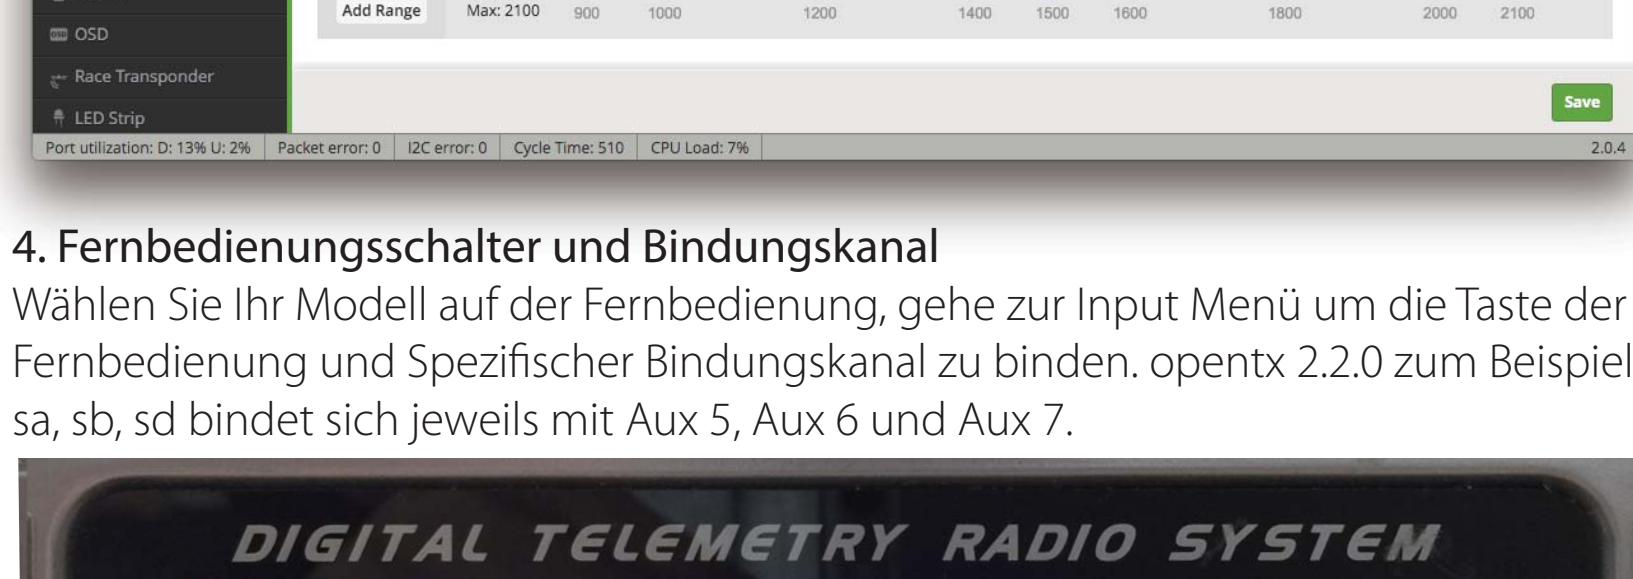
Add Range
Max: 2100
900
1000
1200
1400
1500
1600
1800
2000
2100

OSD
Race Transponder
LED Strip

Save

Port utilization: D: 13% U: 2% | Packet error: 0 | I2C error: 0 | Cycle Time: 510 | CPU Load: 7% | 2.0.4

4. Fernbedienungsschalter und Bindungskanal
Wählen Sie Ihr Modell auf der Fernbedienung, gehe zur Input Menü um die Taste der Fernbedienung und Spezifischer Bindungskanal zu binden. opentx 2.2.0 zum Beispiel sa, sb, sd bindet sich jeweils mit Aux 5, Aux 6 und Aux 7.

DIGITAL TELEMETRY RADIO SYSTEM